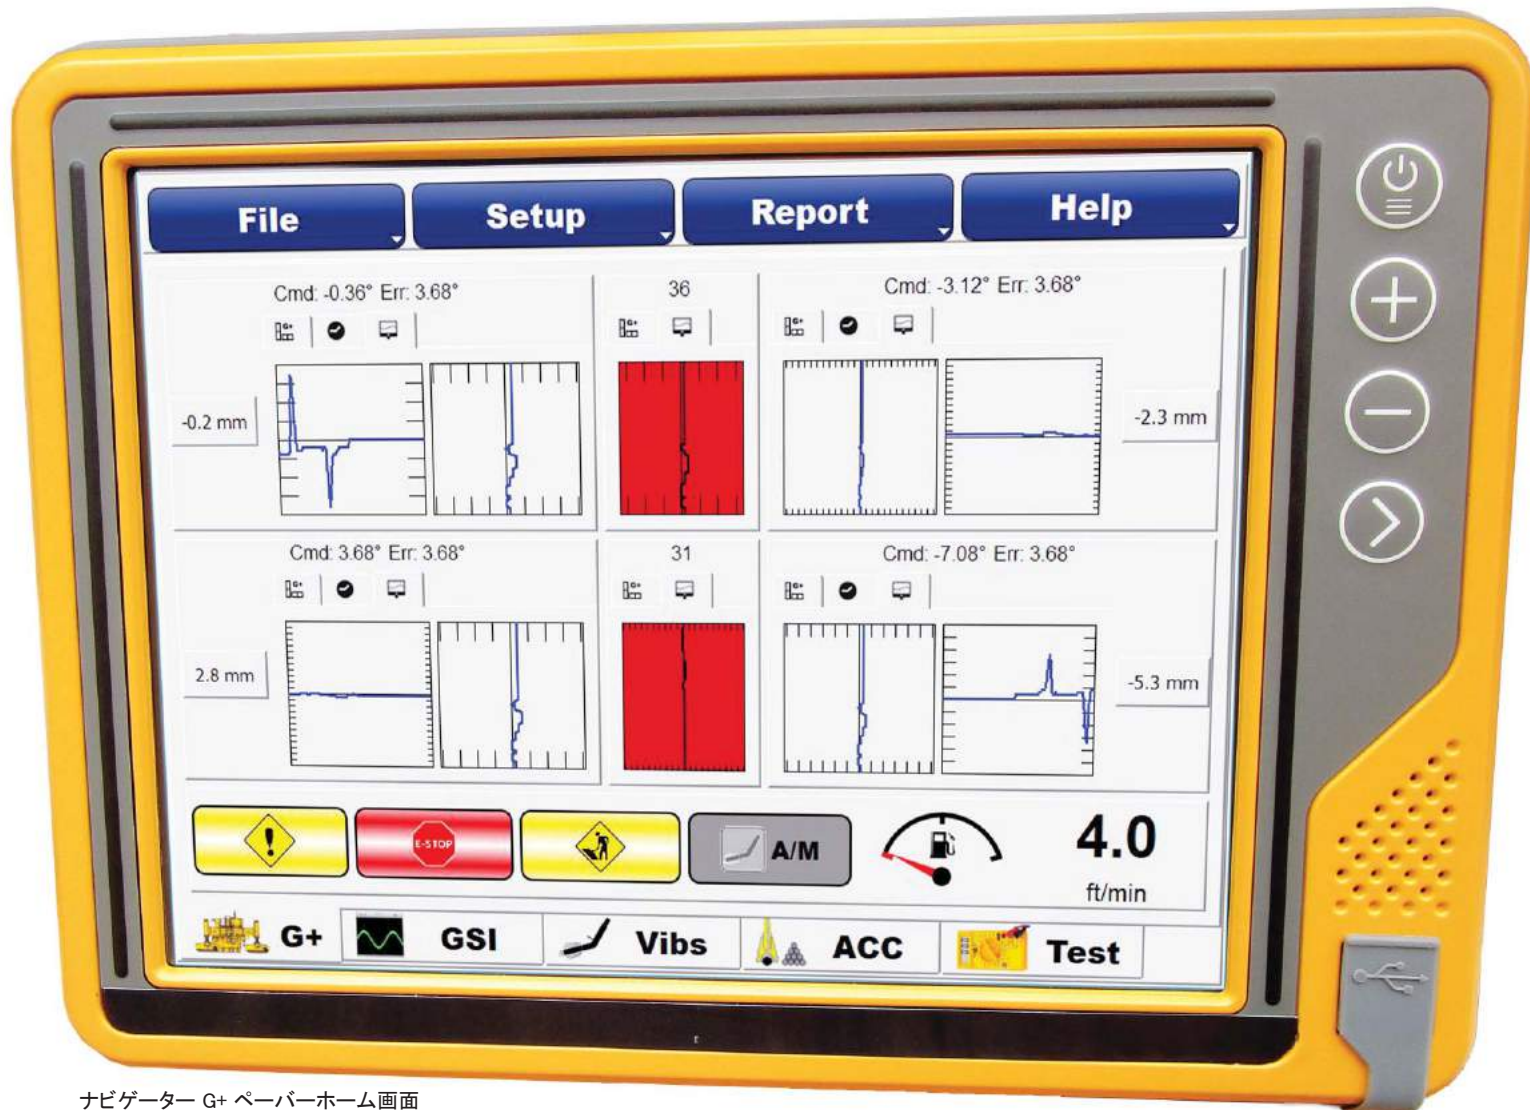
File Setup Report Help

Cmd: -0.36° Err: 3.68°

-0.2 mm

36

Cmd: -3.12° Err: 3.68°

-2.3 mm

Cmd: 3.68° Err: 3.68°

2.8 mm

31

Cmd: -7.08° Err: 3.68°

-5.3 mm

E-STOP

A/M

4.0

ft/min

G+ GSI Vibs ACC Test

ナビゲーター G+ ペーバーホーム画面